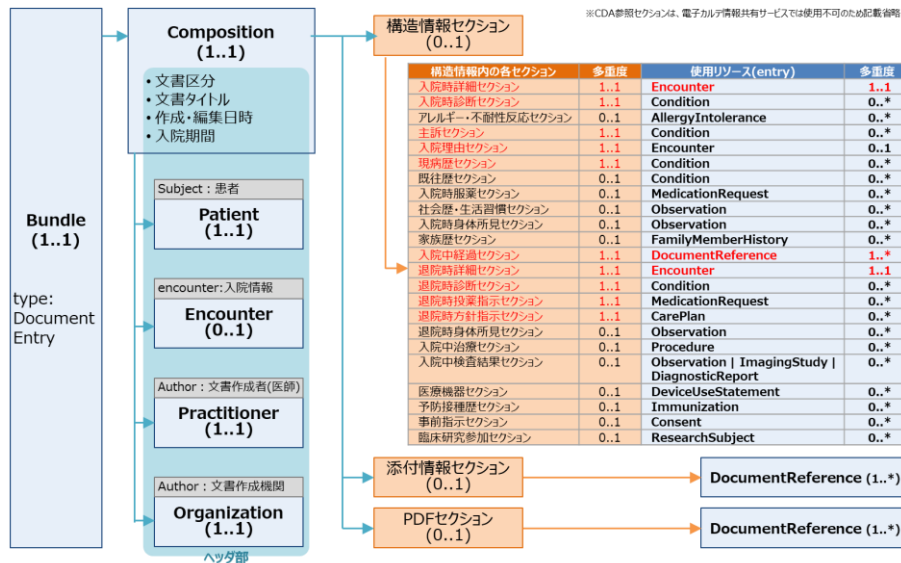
※CDA参照セクションは、電子カルテ情報共有サービスでは使用不可のため記載省略

Bundle
(1..1)

type: Document Entry

Composition
(1..1)

• 文書区分
• 文書タイトル
• 作成・編集日時
• 入院期間

Subject：患者
Patient
(1..1)

encounter:入院情報
Encounter
(0..1)

Author：文書作成者(医師)
Practitioner
(1..1)

Author：文書作成機関
Organization
(1..1)

ヘッダ部

構造情報セクション
(0..1)

| 構造情報内の各セクション | 多重度 | 使用リソース(entry) | 多重度 |
|---|---|---|---|
| 入院時詳細セクション | 1..1 | Encounter | 1..1 |
| 入院時診断セクション | 1..1 | Condition | 0..* |
| アレルギー・不耐性反応セクション | 0..1 | AllergyIntolerance | 0..* |
| 主訴セクション | 1..1 | Condition | 0..* |
| 入院理由セクション | 1..1 | Encounter | 0..1 |
| 現病歴セクション | 1..1 | Condition | 0..* |
| 既往歴セクション | 0..1 | Condition | 0..* |
| 入院時服薬セクション | 0..1 | MedicationRequest | 0..* |
| 社会歴・生活習慣セクション | 0..1 | Observation | 0..* |
| 入院時身体所見セクション | 0..1 | Observation | 0..* |
| 家族歴セクション | 0..1 | FamilyMemberHistory | 0..* |
| 入院中経過セクション | 1..1 | DocumentReference | 1..* |
| 退院時詳細セクション | 1..1 | Encounter | 1..1 |
| 退院時診断セクション | 1..1 | Condition | 0..* |
| 退院時投薬指示セクション | 1..1 | MedicationRequest | 0..* |
| 退院時方針指示セクション | 1..1 | CarePlan | 0..* |
| 退院時身体所見セクション | 0..1 | Observation | 0..* |
| 入院中治療セクション | 0..1 | Procedure | 0..* |
| 入院中検査結果セクション | 0..1 | Observation \| ImagingStudy \| DiagnosticReport | 0..* |
| 医療機器セクション | 0..1 | DeviceUseStatement | 0..* |
| 予防接種歴セクション | 0..1 | Immunization | 0..* |
| 事前指示セクション | 0..1 | Consent | 0..* |
| 臨床研究参加セクション | 0..1 | ResearchSubject | 0..* |

添付情報セクション
(0..1)

DocumentReference (1..*)

PDFセクション
(0..1)

DocumentReference (1..*)